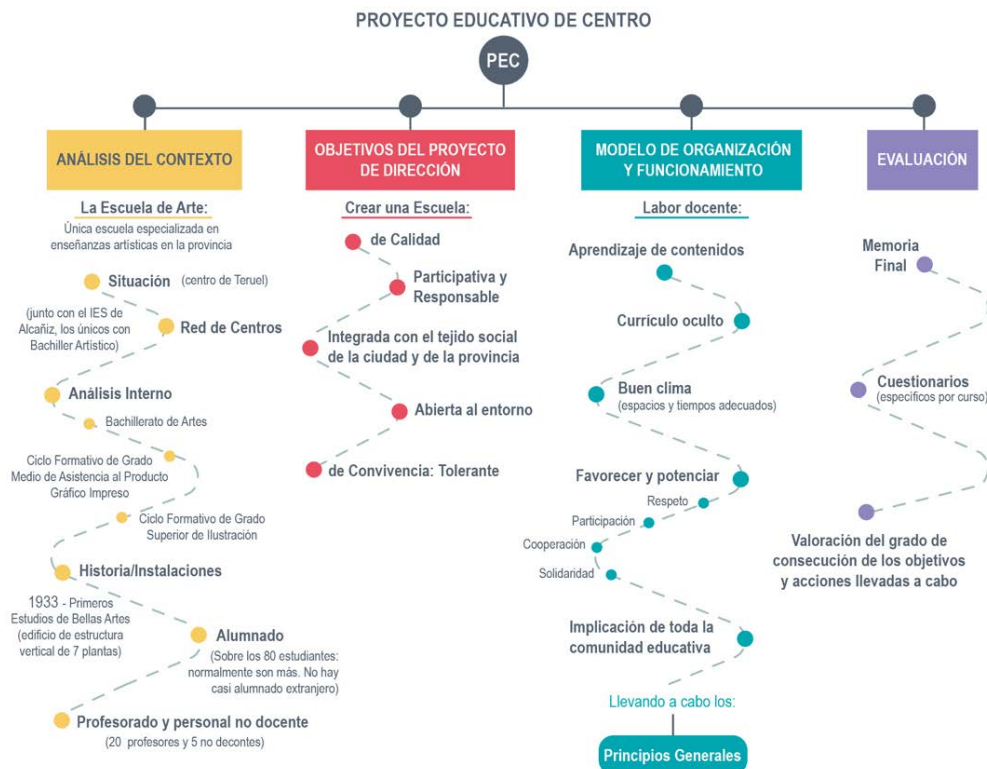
PROYECTO EDUCATIVO DE CENTRO

PEC

ANÁLISIS DEL CONTEXTO

La Escuela de Arte:
Única escuela especializada en enseñanzas artísticas en la provincia

Situación (centro de Teruel)

(junto con el IES de Alcañiz, los únicos con Bachiller Artístico)

Red de Centros

Análisis Interno

Bachillerato de Artes

Ciclo Formativo de Grado Medio de Asistencia al Producto Gráfico Impreso

Ciclo Formativo de Grado Superior de Ilustración

Historia/Instalaciones

1933 - Primeros Estudios de Bellas Artes (edificio de estructura vertical de 7 plantas)

Alumnado
(Sobre los 80 estudiantes: normalmente son más. No hay casi alumnado extranjero)

Profesorado y personal no docente
(20 profesores y 5 no decontes)

OBJETIVOS DEL PROYECTO DE DIRECCIÓN

Crear una Escuela:

de Calidad

Participativa y Responsable

Integrada con el tejido social de la ciudad y de la provincia

Abierta al entorno

de Convivencia: Tolerante

MODELO DE ORGANIZACIÓN Y FUNCIONAMIENTO

Labor docente:

Aprendizaje de contenidos

Currículo oculto

Buen clima
(espacios y tiempos adecuados)

Favorecer y potenciar

Respeto

Participación

Cooperación

Solidaridad

Implicación de toda la comunidad educativa

Llevando a cabo los:

Principios Generales

EVALUACIÓN

Memoria Final

Cuestionarios
(específicos por curso)

Valoración del grado de consecución de los objetivos y acciones llevadas a cabo